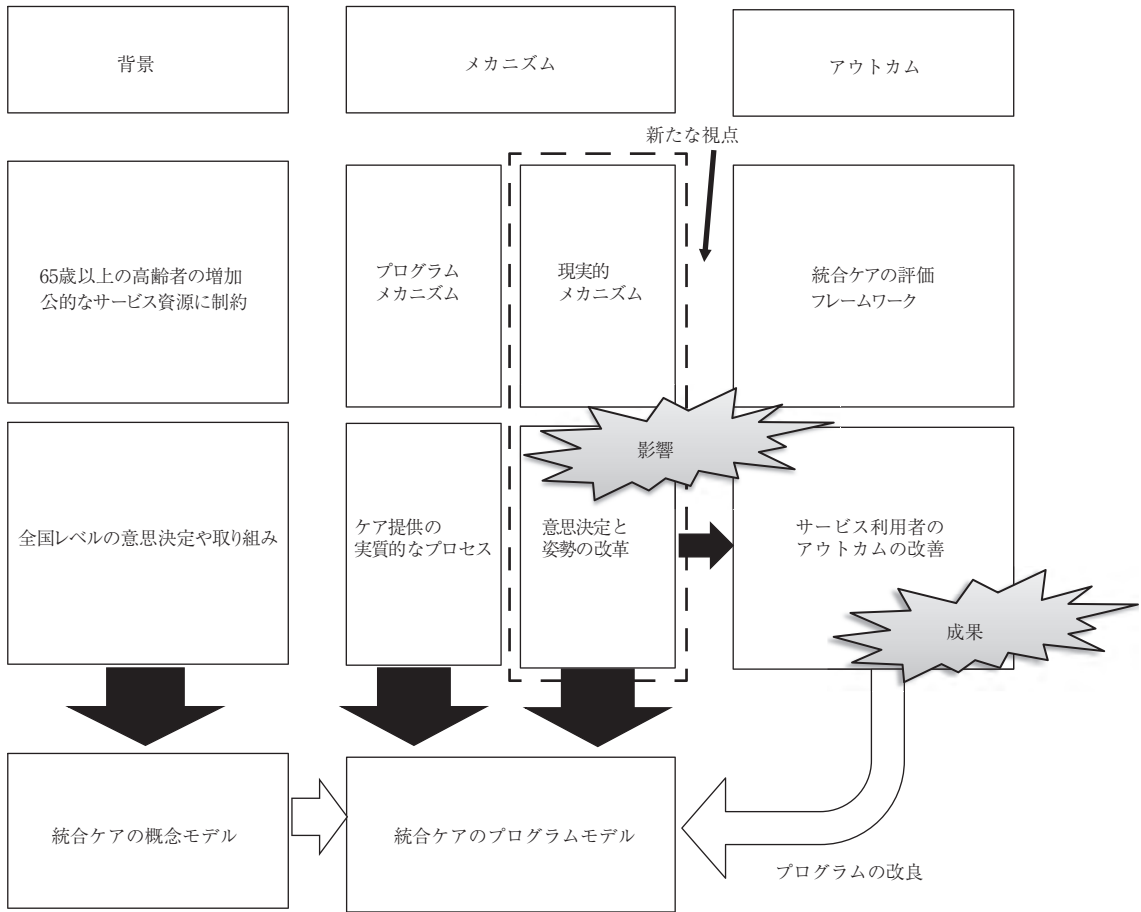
背景

メカニズム

アウトカム

新たな視点

65歳以上の高齢者の増加
公的なサービス資源に制約

プログラム
メカニズム

現実的
メカニズム

統合ケアの評価
フレームワーク

影響

全国レベルの意思決定や取り組み

ケア提供の
実質的なプロセス

意思決定と
姿勢の改革

サービス利用者の
アウトカムの改善

成果

統合ケアの概念モデル

統合ケアのプログラムモデル

プログラムの改良